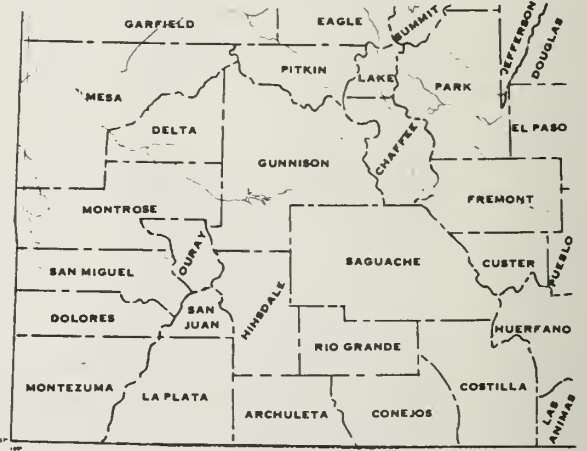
GARFIELD
EAGLE
SUMMIT
JEFFERSON
DOUGLAS
MESA
PITKIN
LAKE
PARK
DELTA
EL PASO
GUNNISON
CHAFFEE
FREMONT
MONTROSE
SAGUACHE
CUSTER
PUEBLO
SAN MIGUEL
OURAY
HINSDALE
DOLORES
SAN JUAN
HUERFANO
RIO GRANDE
MONTEZUMA
LA PLATA
COSTILLA
ARCHULETA
CONEJOS
LAS ANIMAS